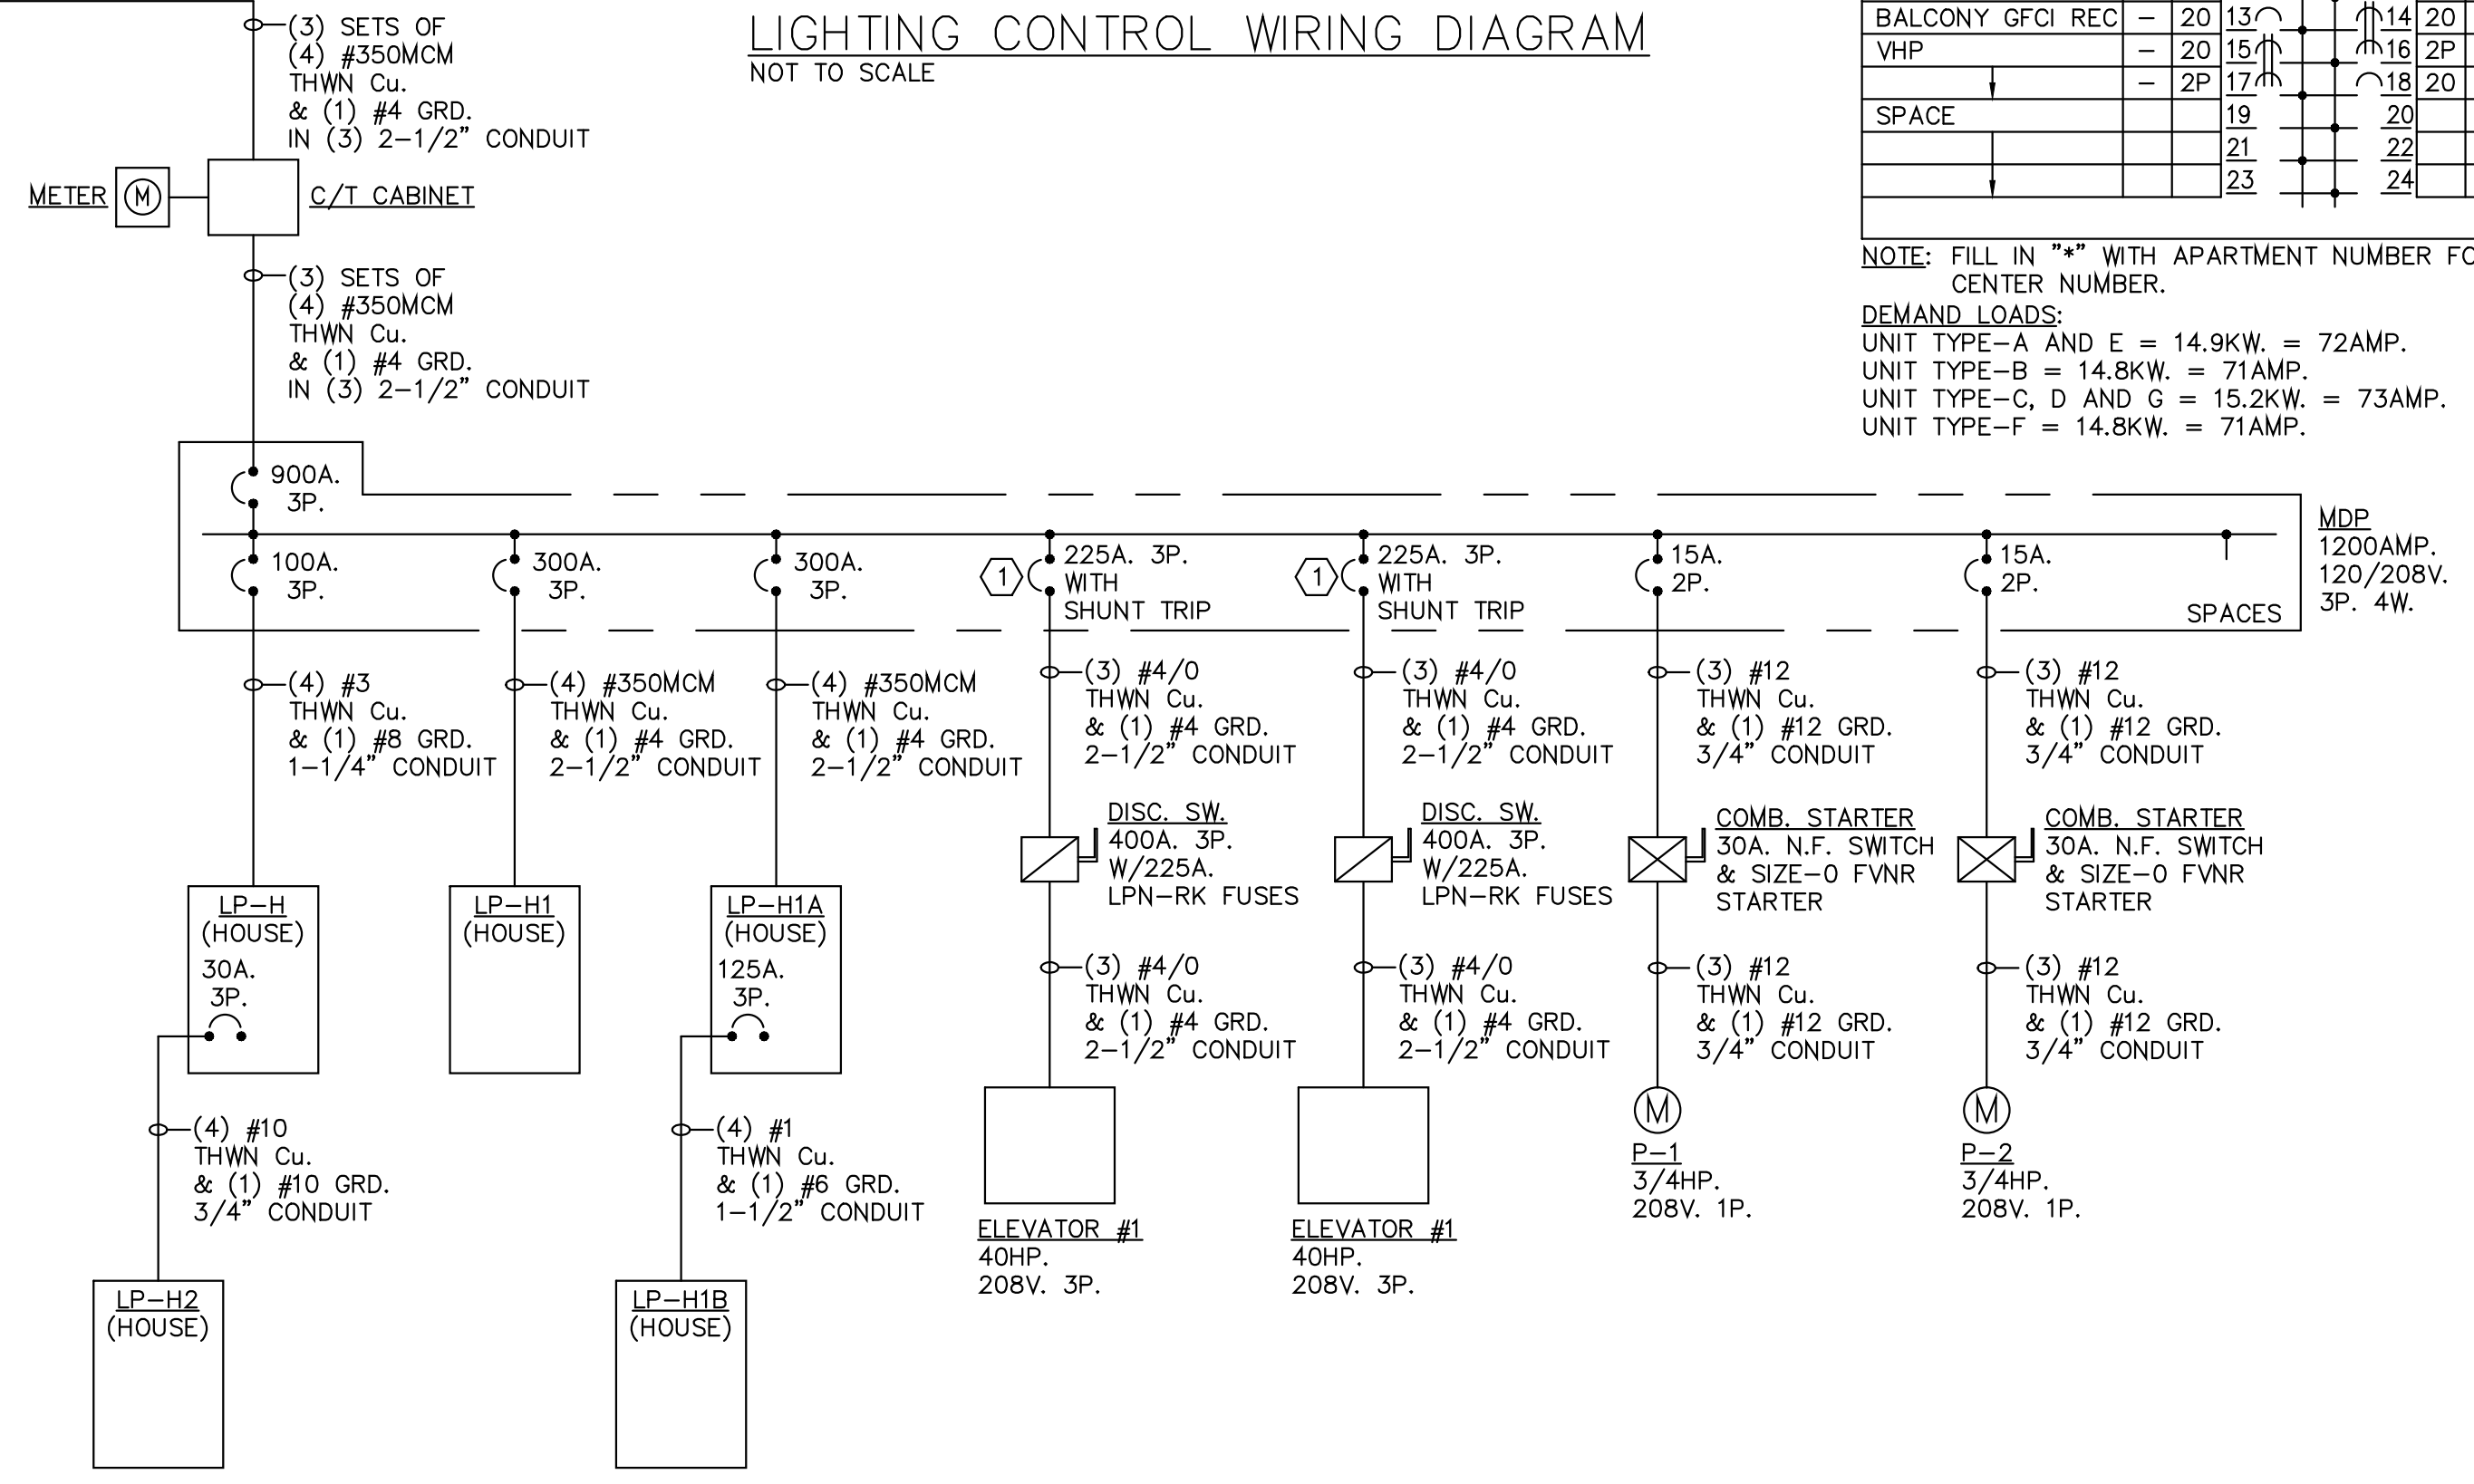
LIGHTING CONTROL WIRING DIAGRAM
NOT TO SCALE

| BALCONY GFCI REC | – | 20 | 13 | 14 | 20 |
|---|---|---|---|---|---|
| VHP | – | 20 | 15 | 16 | 2P |
| | – | 2P | 17 | 18 | 20 |
| SPACE | | | 19 | 20 | |
| | | | 21 | 22 | |
| | | | 23 | 24 | |

NOTE: FILL IN "*" WITH APARTMENT NUMBER FO CENTER NUMBER.
DEMAND LOADS:
UNIT TYPE–A AND E = 14.9KW. = 72AMP.
UNIT TYPE–B = 14.8KW. = 71AMP.
UNIT TYPE–C, D AND G = 15.2KW. = 73AMP.
UNIT TYPE–F = 14.8KW. = 71AMP.

(3) SETS OF (4) #350MCM THWN Cu. & (1) #4 GRD. IN (3) 2–1/2" CONDUIT

METER M C/T CABINET

(3) SETS OF (4) #350MCM THWN Cu. & (1) #4 GRD. IN (3) 2–1/2" CONDUIT

900A. 3P.

100A. 3P.
300A. 3P.
300A. 3P.
1 225A. 3P. WITH SHUNT TRIP
1 225A. 3P. WITH SHUNT TRIP
15A. 2P.
15A. 2P.
SPACES
MDP 1200AMP. 120/208V. 3P. 4W.

(4) #3 THWN Cu. & (1) #8 GRD. 1–1/4" CONDUIT
(4) #350MCM THWN Cu. & (1) #4 GRD. 2–1/2" CONDUIT
(4) #350MCM THWN Cu. & (1) #4 GRD. 2–1/2" CONDUIT
(3) #4/0 THWN Cu. & (1) #4 GRD. 2–1/2" CONDUIT
(3) #4/0 THWN Cu. & (1) #4 GRD. 2–1/2" CONDUIT
(3) #12 THWN Cu. & (1) #12 GRD. 3/4" CONDUIT
(3) #12 THWN Cu. & (1) #12 GRD. 3/4" CONDUIT

DISC. SW. 400A. 3P. W/225A. LPN–RK FUSES
DISC. SW. 400A. 3P. W/225A. LPN–RK FUSES
COMB. STARTER 30A. N.F. SWITCH & SIZE–0 FVNR STARTER
COMB. STARTER 30A. N.F. SWITCH & SIZE–0 FVNR STARTER

LP–H (HOUSE) 30A. 3P.
LP–H1 (HOUSE)
LP–H1A (HOUSE) 125A. 3P.

(3) #4/0 THWN Cu. & (1) #4 GRD. 2–1/2" CONDUIT
(3) #4/0 THWN Cu. & (1) #4 GRD. 2–1/2" CONDUIT
(3) #12 THWN Cu. & (1) #12 GRD. 3/4" CONDUIT
(3) #12 THWN Cu. & (1) #12 GRD. 3/4" CONDUIT

M M
P–1 3/4HP. 208V. 1P.
P–2 3/4HP. 208V. 1P.

(4) #10 THWN Cu. & (1) #10 GRD. 3/4" CONDUIT
(4) #1 THWN Cu. & (1) #6 GRD. 1–1/2" CONDUIT

ELEVATOR #1 40HP. 208V. 3P.
ELEVATOR #1 40HP. 208V. 3P.

LP–H2 (HOUSE)
LP–H1B (HOUSE)